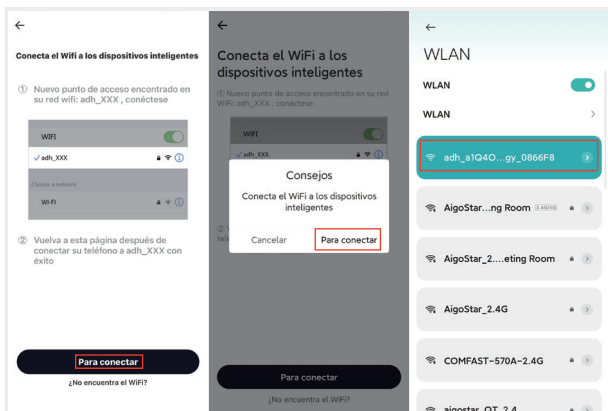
←

Conecta el Wifi a los dispositivos inteligentes

① Nuevo punto de acceso encontrado en su red wifi: adh_XXX , conéctese

WIFI

✓adh_XXX

Choose a network

Wi-Fi

② Vuelva a esta página después de conectar su teléfono a adh_XXX con éxito

Para conectar

¿No encuentra el WiFi?

←

Conecta el WiFi a los dispositivos inteligentes

① Nuevo punto de acceso encontrado en su red WiFi: adh_XXX , conéctese

WIFI

✓adh_XXX

Consejos

Conecta el WiFi a los dispositivos inteligentes

Cancelar

Para conectar

Para conectar

¿No encuentra el WiFi?

←

WLAN

WLAN

WLAN

adh_a1Q4O…gy_0866F8

AigoStar…ng Room 2.4G/5G

AigoStar_2….eting Room

AigoStar_2.4G

COMFAST-570A-2.4G

aigostar_QT_2.4